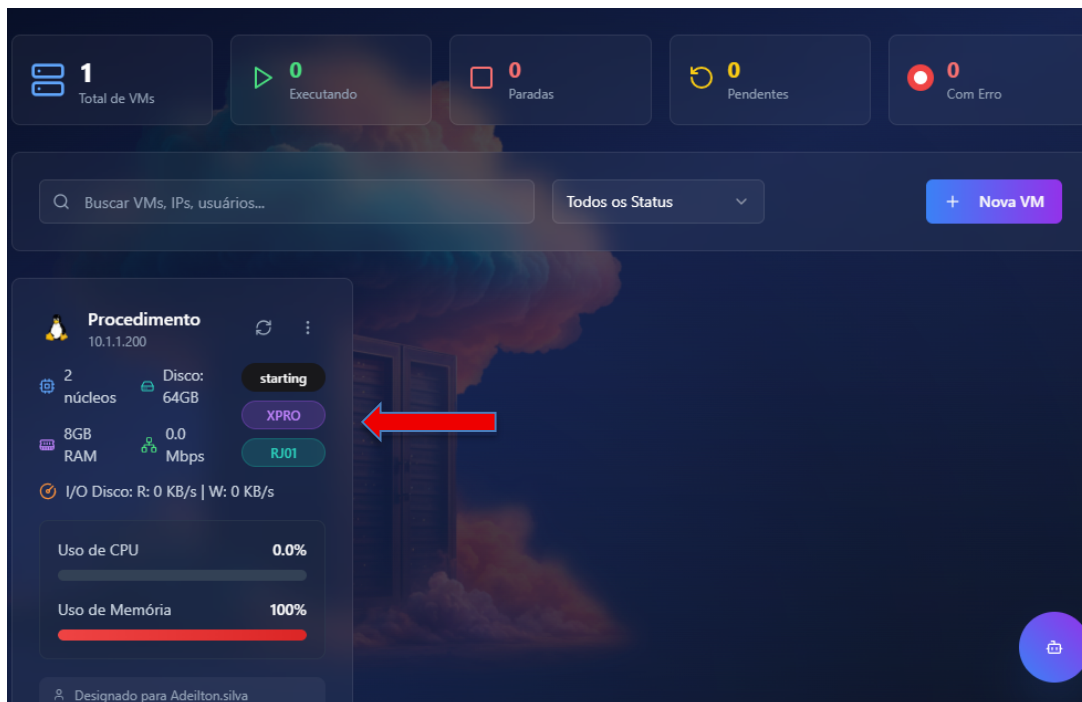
1
Total de VMs

0
Executando

0
Paradas

0
Pendentes

0
Com Erro

Buscar VMs, IPs, usuários...

Todos os Status

+ Nova VM

Procedimento
10.1.1.200

2 núcleos

Disco: 64GB

starting

XPRO

8GB RAM

0.0 Mbps

RJ01

I/O Disco: R: 0 KB/s | W: 0 KB/s

Uso de CPU 0.0%

Uso de Memória 100%

Designado para Adeilton.silva